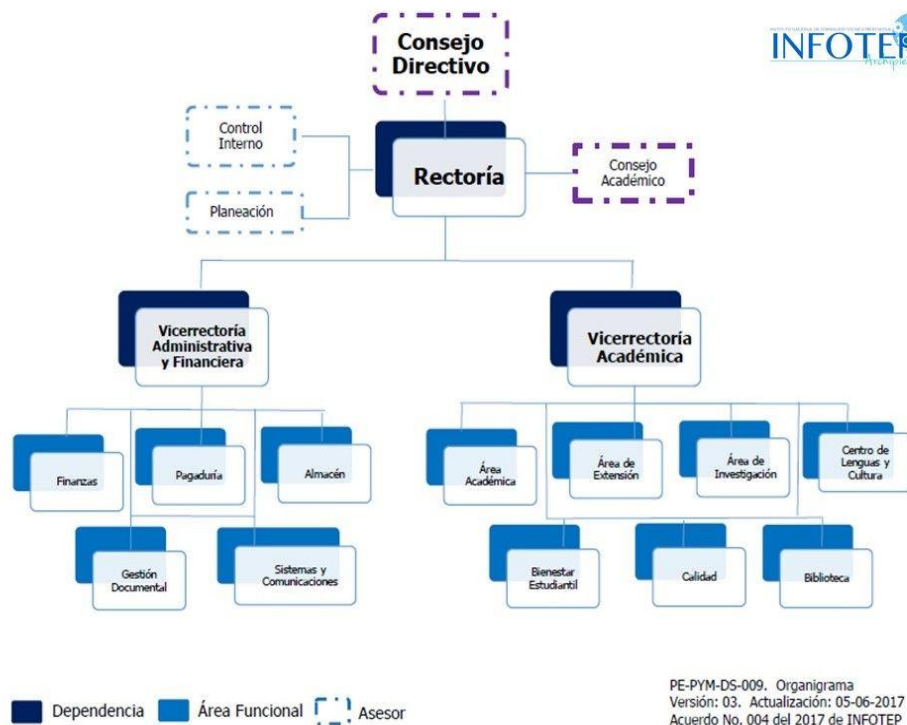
INFOTEP

Consejo Directivo

Control Interno

Planeación

Rectoría

Consejo Académico

Vicerrectoría Administrativa y Financiera

Vicerrectoría Académica

Finanzas

Pagaduría

Almacén

Gestión Documental

Sistemas y Comunicaciones

Área Académica

Área de Extensión

Área de Investigación

Centro de Lenguas y Cultura

Bienestar Estudiantil

Calidad

Biblioteca

Dependencia
Área Funcional
Asesor

PE-PYM-DS-009. Organigrama
Versión: 03. Actualización: 05-06-2017
Acuerdo No. 004 del 2017 de INFOTEP